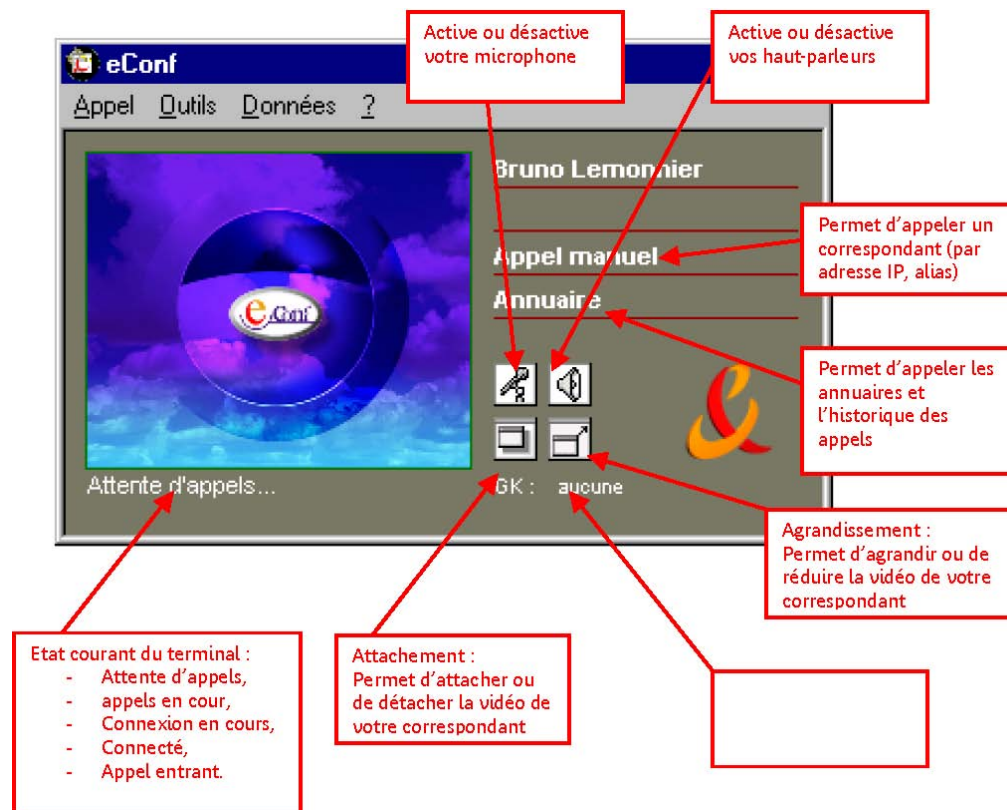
Active ou désactive votre microphone

Active ou désactive vos haut-parleurs

eConf

Appel Outils Données ?

eConf

Bruno Lemonnier

Appel manuel

Annuaire

Permet d'appeler un correspondant (par adresse IP, alias)

Permet d'appeler les annuaires et l'historique des appels

Attente d'appels...

GK : aucune

Agrandissement : Permet d'agrandir ou de réduire la vidéo de votre correspondant

Etat courant du terminal :
- Attente d'appels,
- appels en cour,
- Connexion en cours,
- Connecté,
- Appel entrant.

Attachement : Permet d'attacher ou de détacher la vidéo de votre correspondant